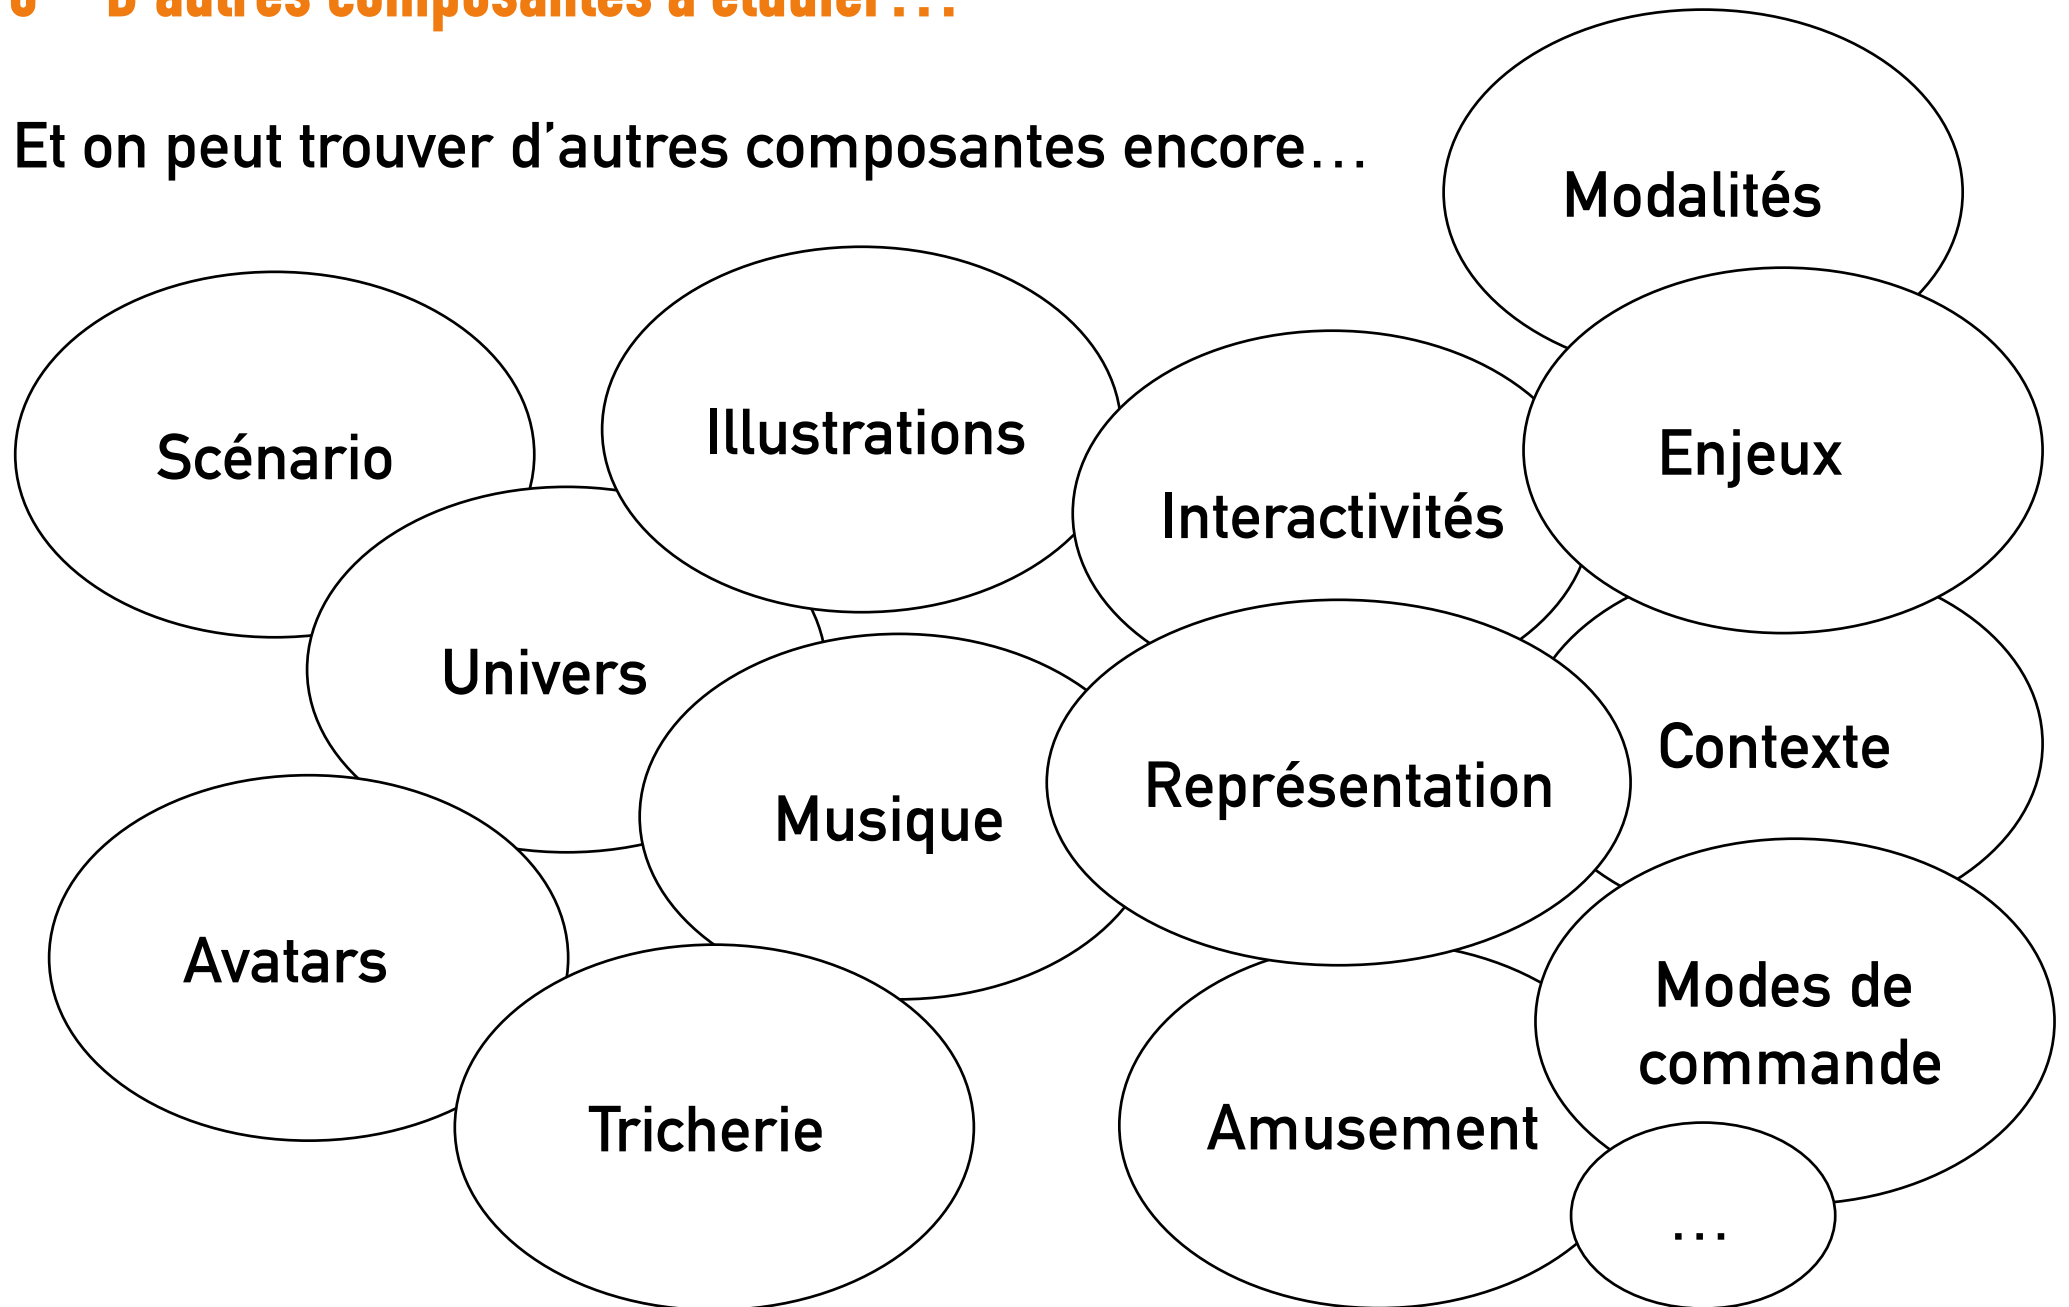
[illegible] D'autres composantes à étudier…

Et on peut trouver d'autres composantes encore…

Modalités

Scénario

Illustrations

Interactivités

Enjeux

Univers

Musique

Représentation

Contexte

Avatars

Tricherie

Amusement

Modes de commande

…